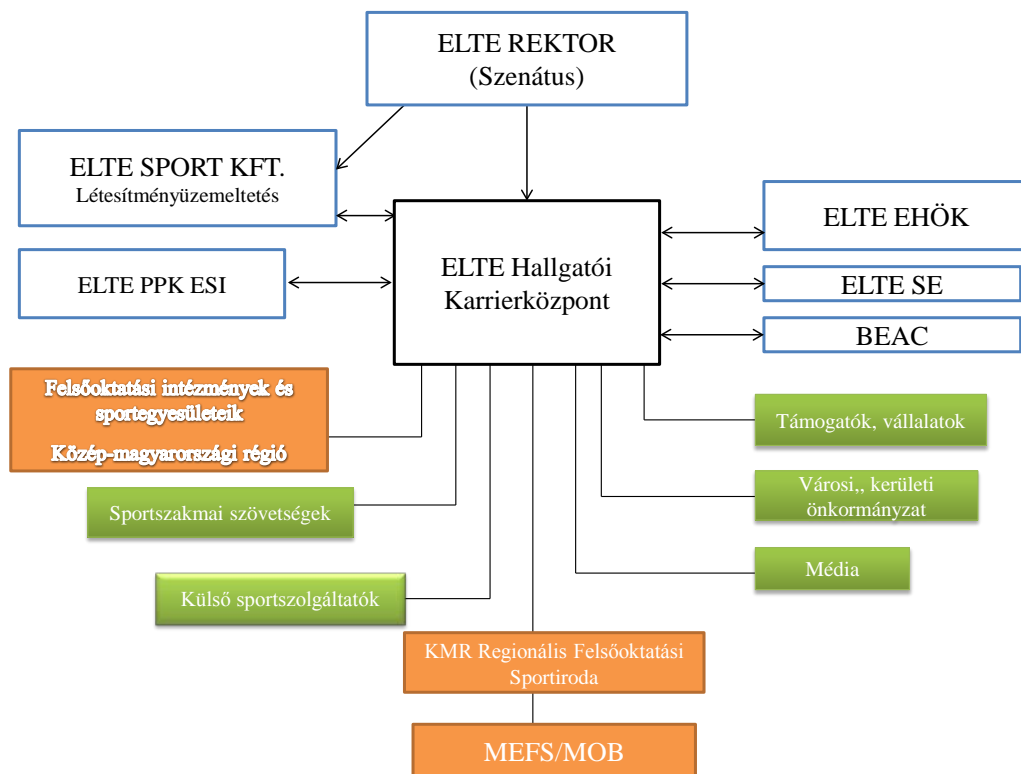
ELTE REKTOR
(Szenátus)

ELTE SPORT KFT.
Létesítményüzemeltetés

ELTE PPK ESI

ELTE Hallgatói
Karrierközpont

ELTE EHÖK

ELTE SE

BEAC

Felsőoktatási intézmények és sportegyesületeik

Közép-magyarországi régió

Támogatók, vállalatok

Városi,, kerületi önkormányzat

Sportszakmai szövetségek

Média

Külső sportszolgáltatók

KMR Regionális Felsőoktatási Sportiroda

MEFS/MOB